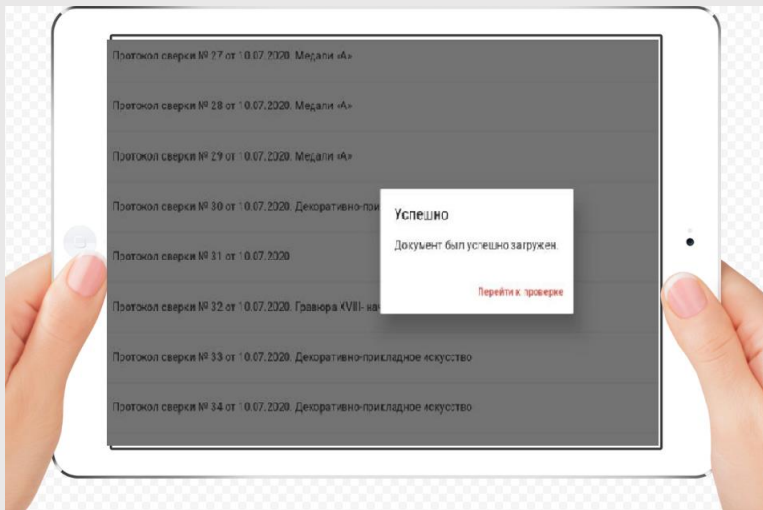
Протокол сверки № 27 от 10.07.2020. Медали «А»

Протокол сверки № 28 от 10.07.2020. Медали «А»

Протокол сверки № 29 от 10.07.2020. Медали «А»

Протокол сверки № 30 от 10.07.2020. Декоративно-прикл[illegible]

Протокол сверки № 31 от 10.07.2020

Протокол сверки № 32 от 10.07.2020. Гравюра «VIII- на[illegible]

Протокол сверки № 33 от 10.07.2020. Декоративно-прикладное искусство

Протокол сверки № 34 от 10.07.2020. Декоративно-прикладное искусство

Успешно

Документ был успешно загружен.

Перейти к проверке